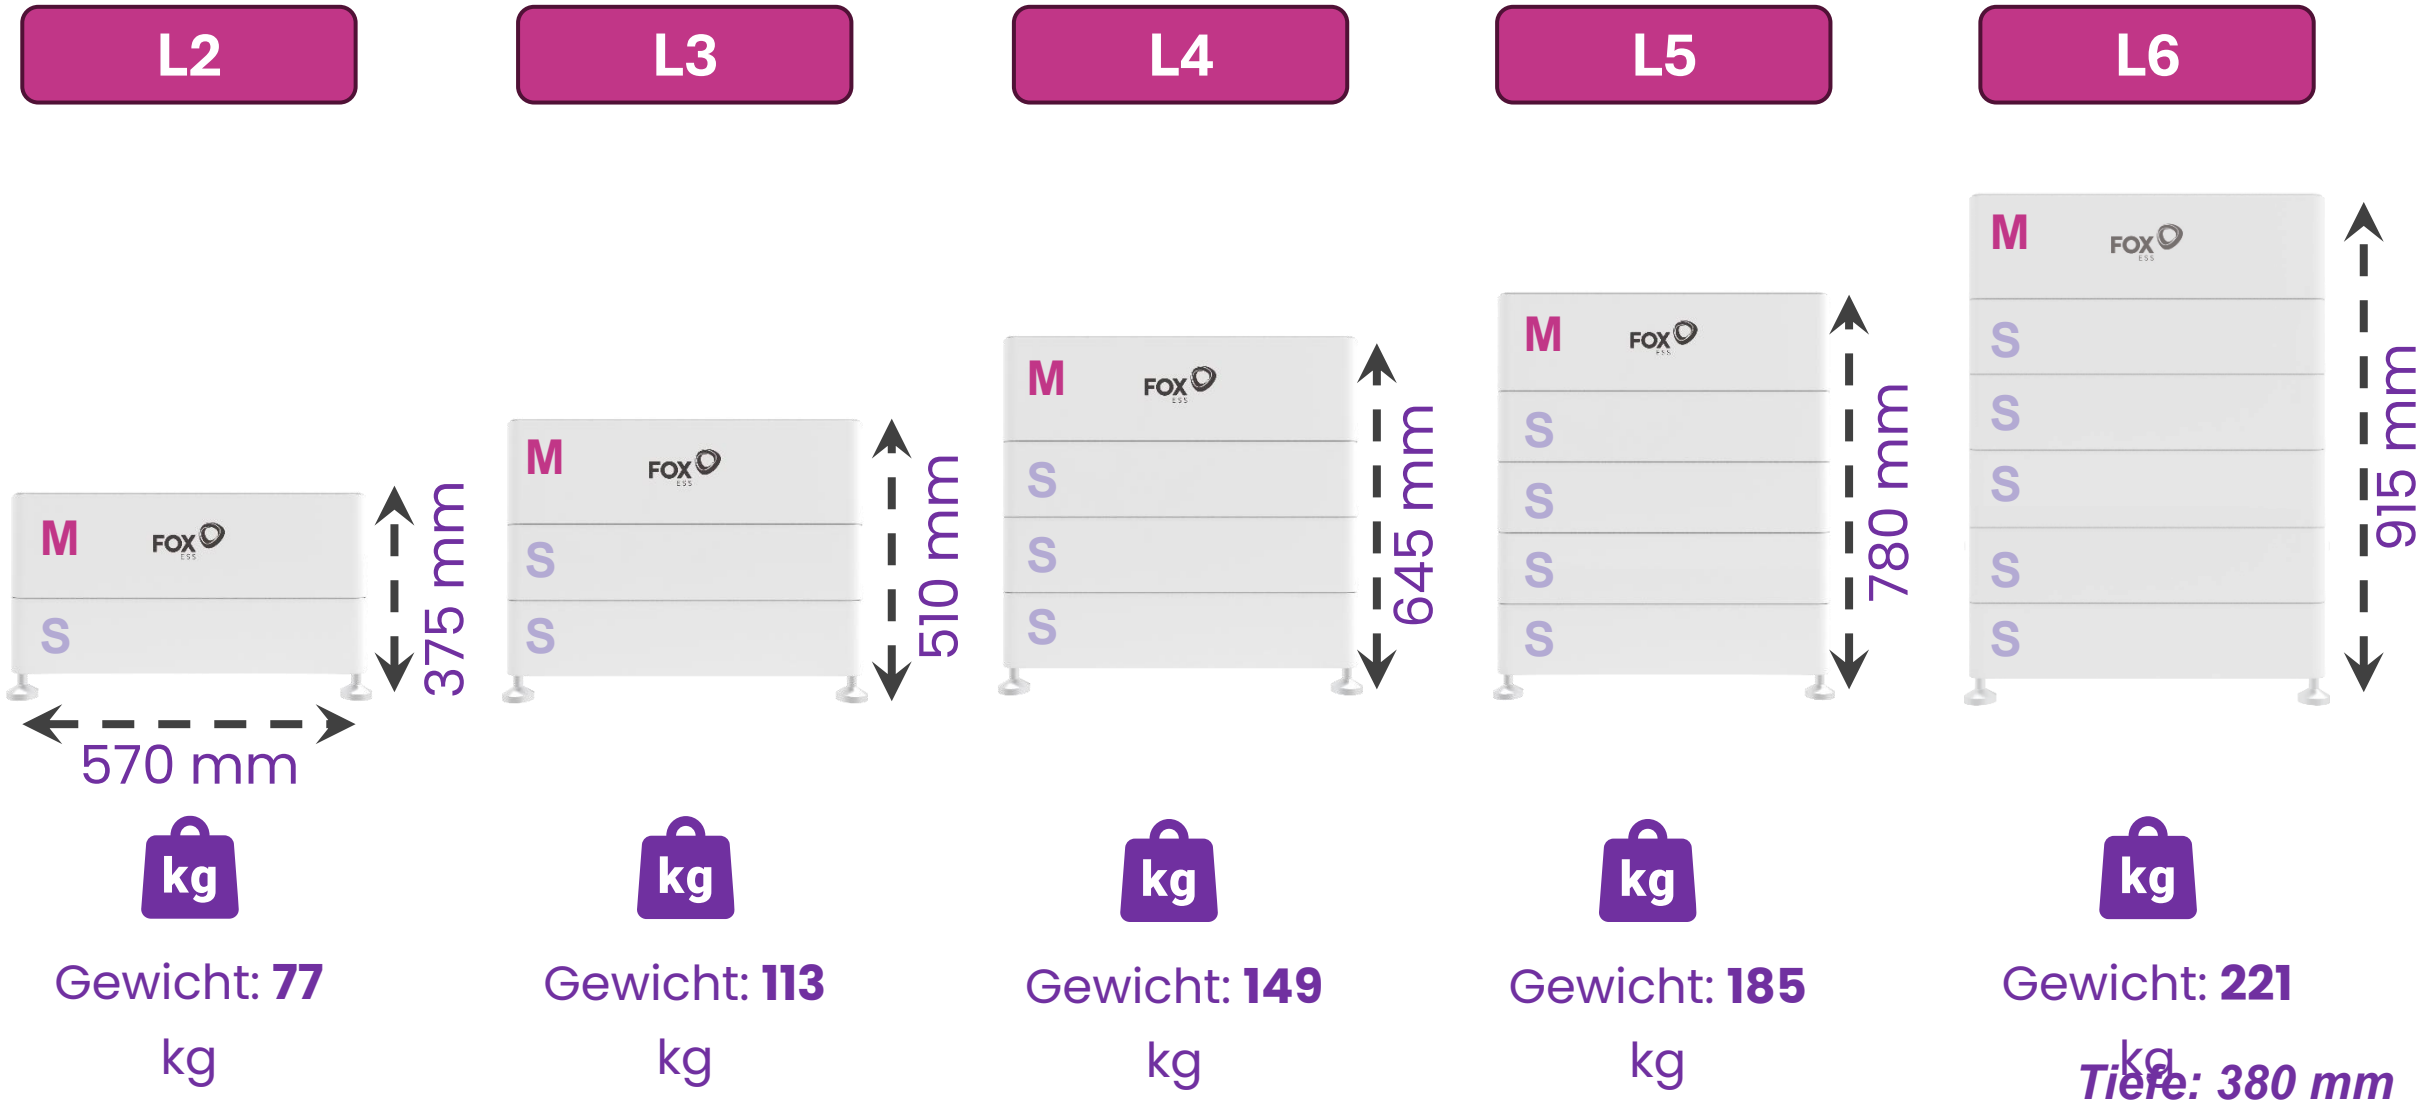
L2

M FOX ESS
S

375 mm

570 mm

kg

Gewicht: **77** kg

L3

M FOX ESS
S
S

510 mm

kg

Gewicht: **113** kg

L4

M FOX ESS
S
S
S

645 mm

kg

Gewicht: **149** kg

L5

M FOX ESS
S
S
S
S

780 mm

kg

Gewicht: **185** kg

L6

M FOX ESS
S
S
S
S
S

915 mm

kg

Gewicht: **221** kg

Tiefe: 380 mm